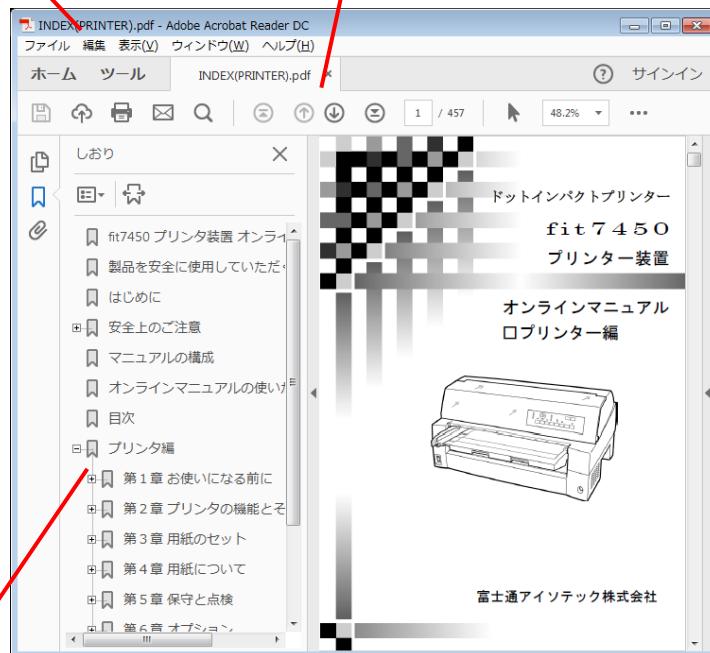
INDEX(PRINTER).pdf - Adobe Acrobat Reader DC
ファイル 編集 表示(V) ウィンドウ(W) ヘルプ(H)
ホーム ツール INDEX(PRINTER).pdf ×
? サインイン
1 / 457
48.2%
しおり
fit7450 プリンタ装置 オンライ
製品を安全に使用していただく
はじめに
安全上のご注意
マニュアルの構成
オンラインマニュアルの使い方
目次
プリンタ編
第１章 お使いになる前に
第２章 プリンタの機能とそ
第３章 用紙のセット
第４章 用紙について
第５章 保守と点検
第６章 オプション

ドットインパクトプリンター
fit７４５０
プリンター装置

オンラインマニュアル
ロプリンター編

富士通アイソテック株式会社